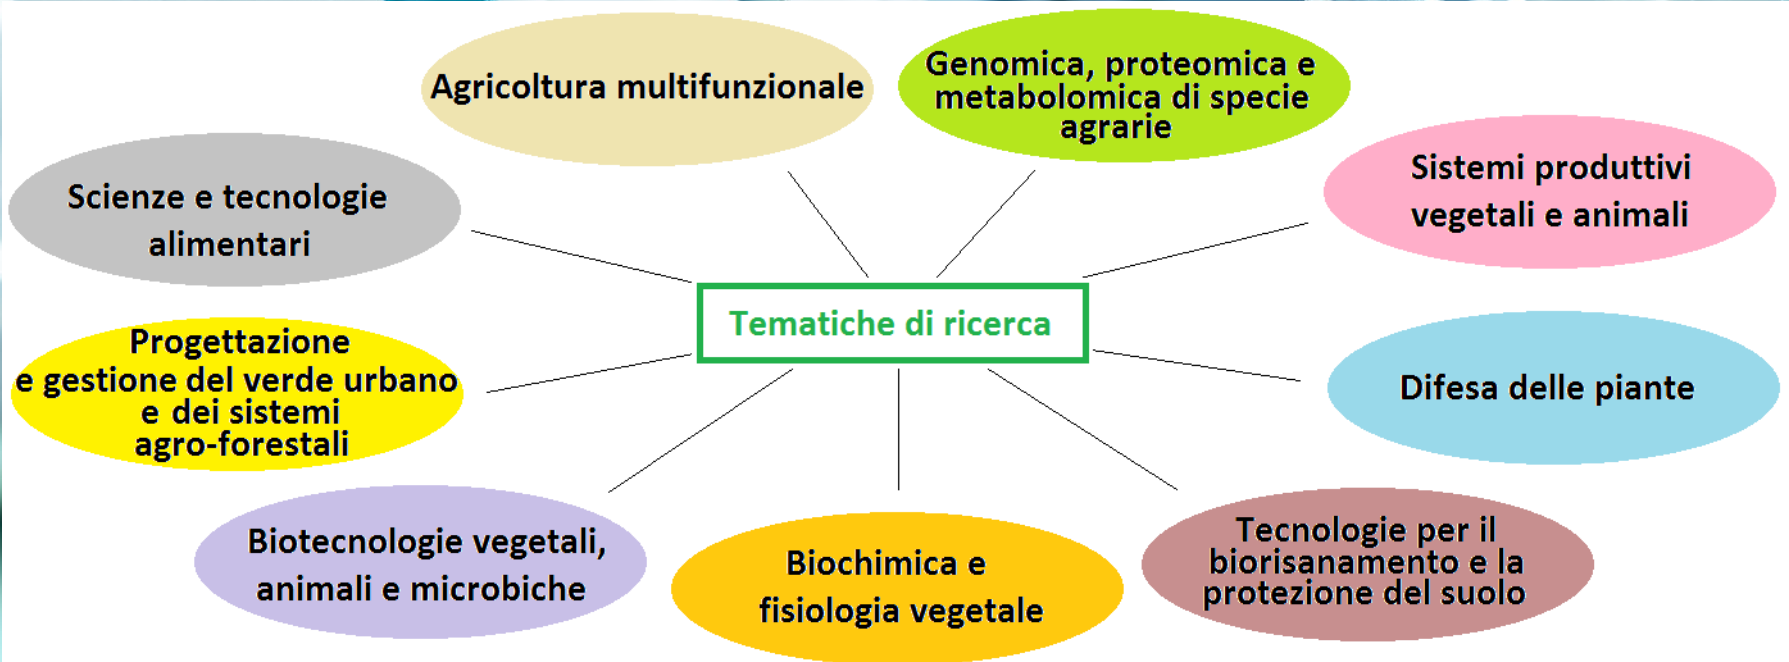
Tematiche di ricerca

Agricoltura multifunzionale

Genomica, proteomica e metabolomica di specie agrarie

Sistemi produttivi vegetali e animali

Difesa delle piante

Tecnologie per il biorisanamento e la protezione del suolo

Biochimica e fisiologia vegetale

Biotecnologie vegetali, animali e microbiche

Progettazione e gestione del verde urbano e dei sistemi agro-forestali

Scienze e tecnologie alimentari